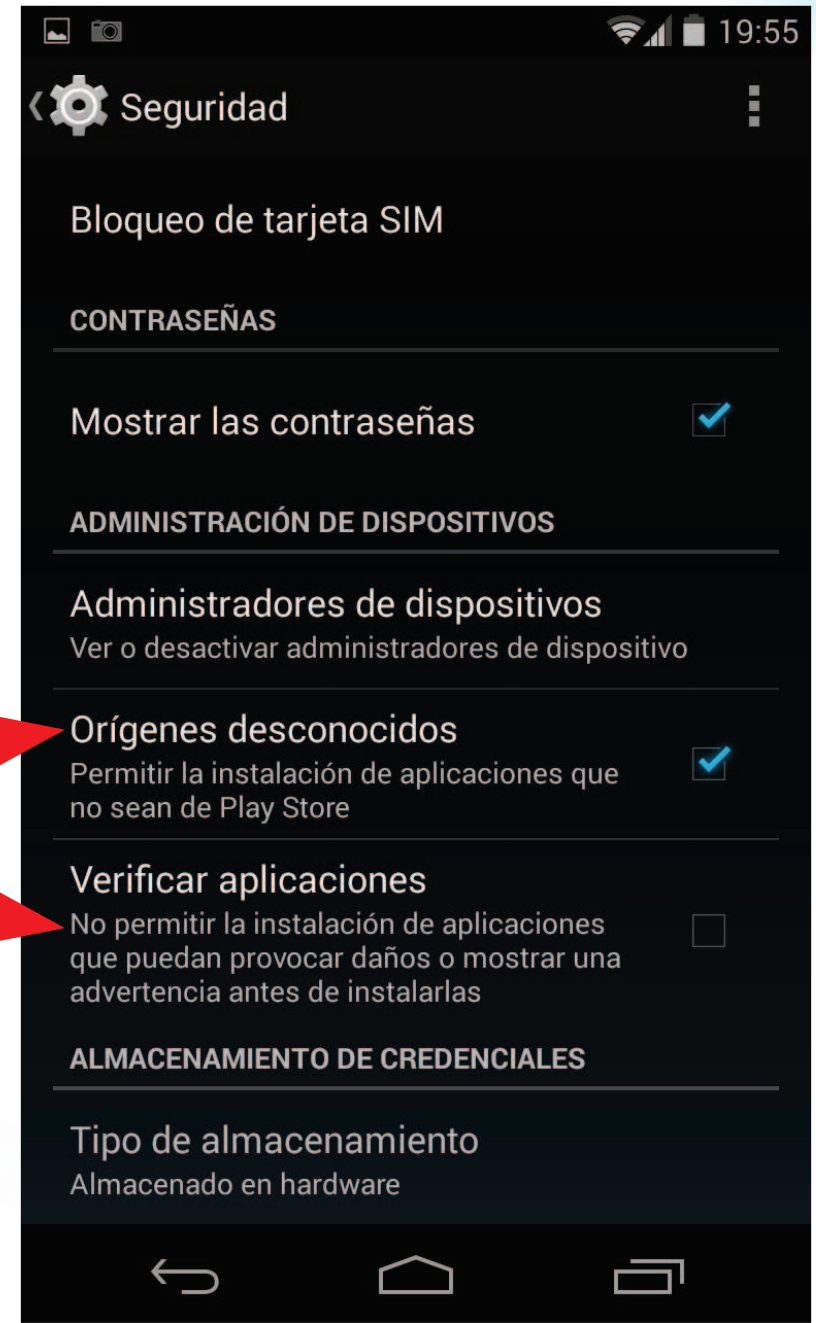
19:55

Seguridad

Bloqueo de tarjeta SIM

CONTRASEÑAS

Mostrar las contraseñas

ADMINISTRACIÓN DE DISPOSITIVOS

Administradores de dispositivos
Ver o desactivar administradores de dispositivo

Orígenes desconocidos
Permitir la instalación de aplicaciones que no sean de Play Store

Verificar aplicaciones
No permitir la instalación de aplicaciones que puedan provocar daños o mostrar una advertencia antes de instalarlas

ALMACENAMIENTO DE CREDENCIALES

Tipo de almacenamiento
Almacenado en hardware